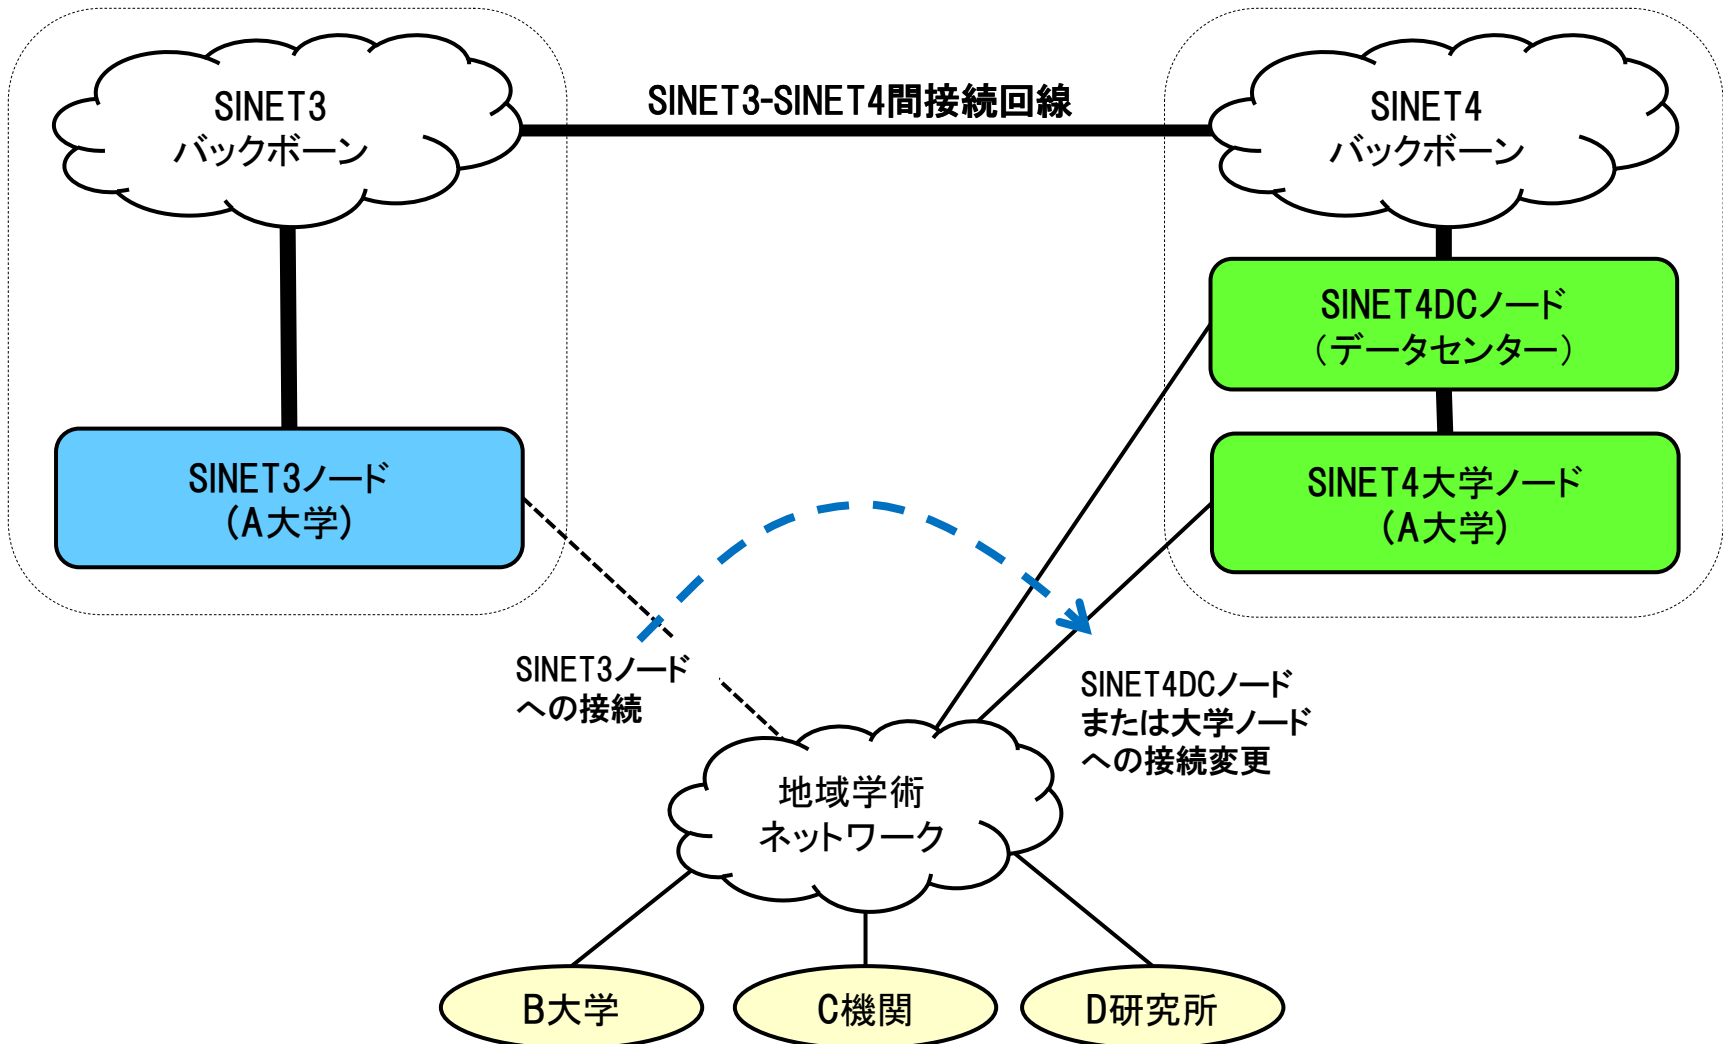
SINET3
バックボーン

SINET3-SINET4間接続回線

SINET4
バックボーン

SINET4DCノード
(データセンター)

SINET3ノード
(A大学)

SINET4大学ノード
(A大学)

SINET3ノード
への接続

SINET4DCノード
または大学ノード
への接続変更

地域学術
ネットワーク

B大学

C機関

D研究所